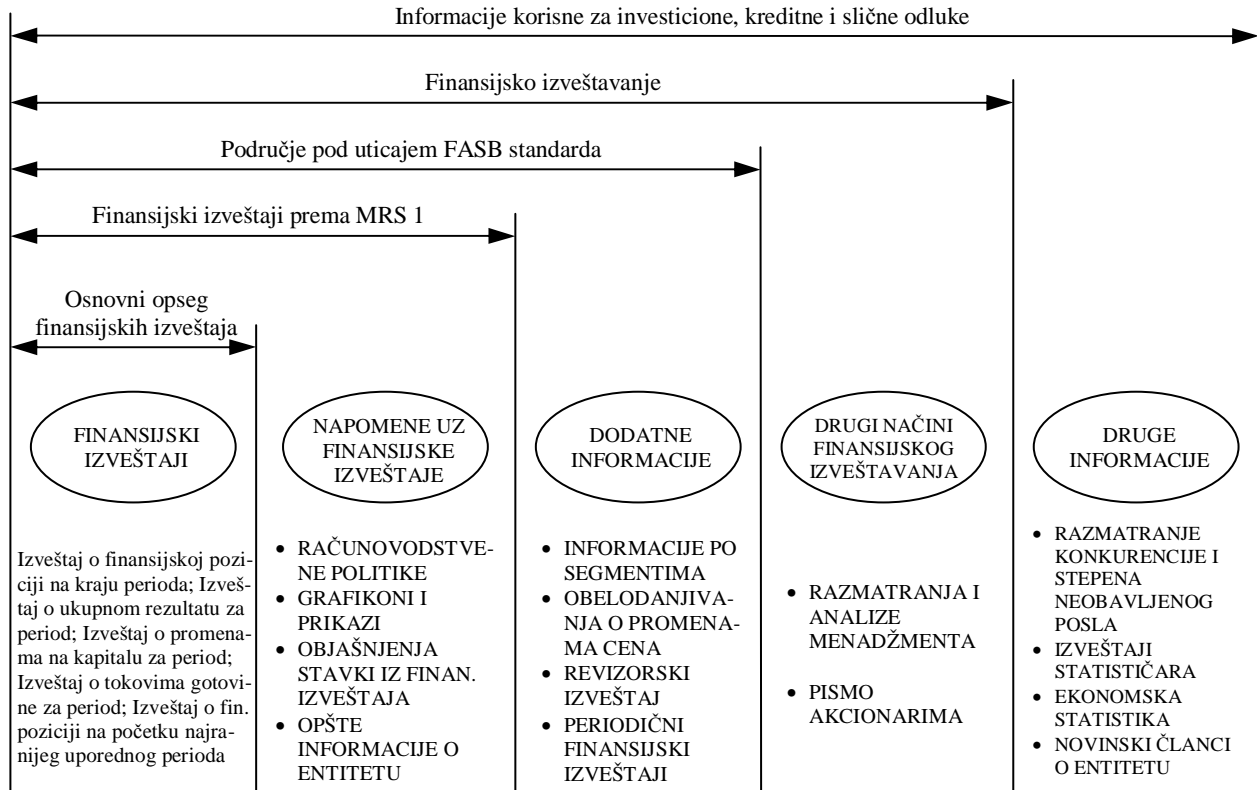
Informacije korisne za investicione, kreditne i slične odluke

Finansijsko izveštavanje

Područje pod uticajem FASB standarda

Finansijski izveštaji prema MRS 1

Osnovni opseg finansijskih izveštaja

FINANSIJSKI IZVEŠTAJI

Izveštaj o finansijskoj poziciji na kraju perioda; Izveštaj o ukupnom rezultatu za period; Izveštaj o promenama na kapitalu za period; Izveštaj o tokovima gotovine za period; Izveštaj o fin. poziciji na početku najranijeg uporednog perioda

NAPOMENE UZ FINANSIJSKE IZVEŠTAJE

- RAČUNOVODSTVENE POLITIKE
- GRAFIKONI I PRIKAZI
- OBJAŠNJENJA STAVKI IZ FINAN. IZVEŠTAJA
- OPŠTE INFORMACIJE O ENTITETU

DODATNE INFORMACIJE

- INFORMACIJE PO SEGMENTIMA
- OBELODANJIVANJA O PROMENAMA CENA
- REVIZORSKI IZVEŠTAJ
- PERIODIČNI FINANSIJSKI IZVEŠTAJI

DRUGI NAČINI FINANSIJSKOG IZVEŠTAVANJA

- RAZMATRANJA I ANALIZE MENADŽMENTA
- PISMO AKCIONARIMA

DRUGE INFORMACIJE

- RAZMATRANJE KONKURENCIJE I STEPENA NEOBAVLJENOG POSLA
- IZVEŠTAJI STATISTIČARA
- EKONOMSKA STATISTIKA
- NOVINSKI ČLANCI O ENTITETU